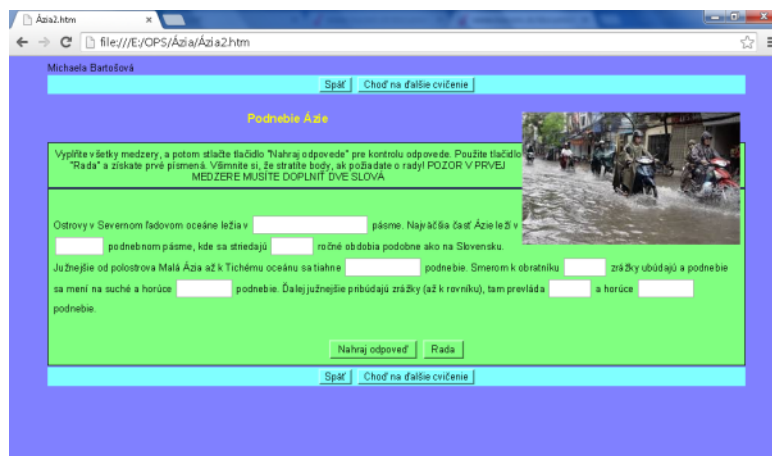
Ázia2.htm

file:///E:/OPS/Ázia/Ázia2.htm

Michaela Bartošová

Späť | Choď na ďalšie cvičenie

Podnebie Ázie

Vyplňte všetky medzery, a potom stlačte tlačidlo "Nahraj odpovede" pre kontrolu odpovede. Použite tlačidlo "Rada" a získate prvé písmená. Všimnite si, že stratíte body, ak požiadate o rady! POZOR V PRVEJ MEDZERE MUSÍTE DOPLNIŤ DVE SLOVÁ

Ostrovy v Severnom ľadovom oceáne ležia v [ ] pásme. Najväčšia časť Ázie leží v [ ] podnebnom pásme, kde sa striedajú [ ] ročné obdobia podobne ako na Slovensku. Južnejšie od polostrova Malá Ázia až k Tichému oceánu sa tiahne [ ] podnebie. Smerom k obratníku [ ] zrážky ubúdajú a podnebie sa mení na suché a horúce [ ] podnebie. Ďalej južnejšie pribúdajú zrážky (až k rovníku), tam prevláda [ ] a horúce [ ] podnebie.

Nahraj odpoveď | Rada

Späť | Choď na ďalšie cvičenie